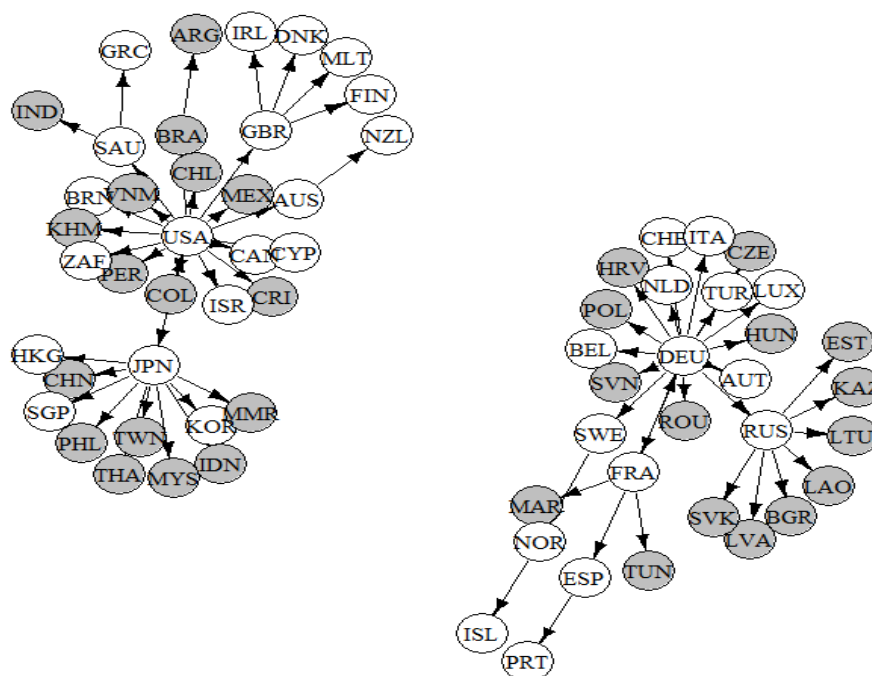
GRC
ARG
IRL
DNK
MLT
FIN
IND
SAU
BRA
GBR
NZL
CHL
BRN
VNM
MEX
AUS
KHM
USA
ZAF
CAN
CYP
PER
CRI
COL
ISR
HKG
JPN
CHN
SGP
MMR
KOR
PHL
TWN
THA
MYS
IDN
CHE
ITA
CZE
HRV
NLD
TUR
LUX
POL
HUN
EST
BEL
DEU
SVN
AUT
KAZ
ROU
SWE
RUS
LTU
FRA
LAO
MAR
SVK
BGR
NOR
LVA
ESP
TUN
ISL
PRT